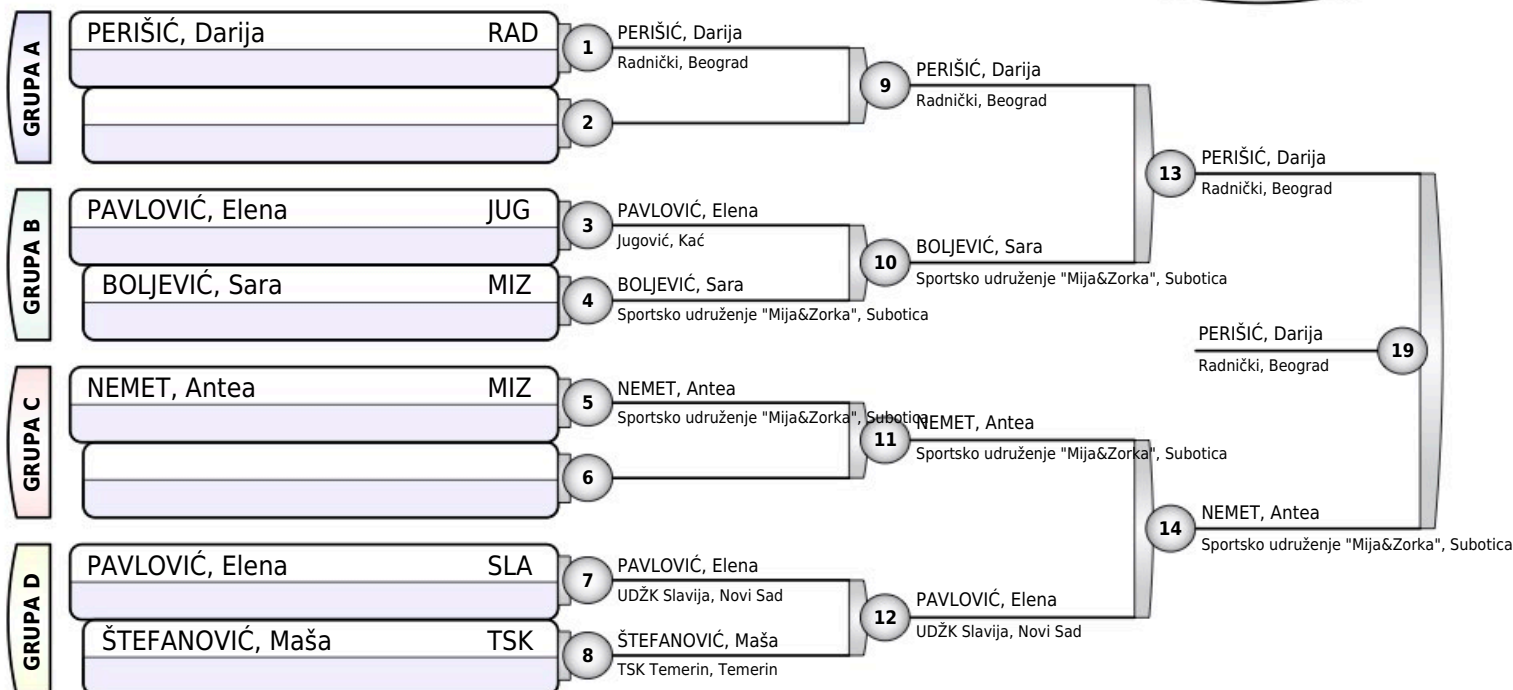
GRUPA A

PERIŠIĆ, Darija RAD

GRUPA B

PAVLOVIĆ, Elena JUG

BOLJEVIĆ, Sara MIZ

GRUPA C

NEMET, Antea MIZ

GRUPA D

PAVLOVIĆ, Elena SLA

ŠTEFANOVIĆ, Maša TSK

1 PERIŠIĆ, Darija
Radnički, Beograd

2

3 PAVLOVIĆ, Elena
Jugović, Kać

4 BOLJEVIĆ, Sara
Sportsko udruženje "Mija&Zorka", Subotica

5 NEMET, Antea
Sportsko udruženje "Mija&Zorka", Subotica

6

7 PAVLOVIĆ, Elena
UDŽK Slavija, Novi Sad

8 ŠTEFANOVIĆ, Maša
TSK Temerin, Temerin

9 PERIŠIĆ, Darija
Radnički, Beograd

10 BOLJEVIĆ, Sara
Sportsko udruženje "Mija&Zorka", Subotica

11 NEMET, Antea
Sportsko udruženje "Mija&Zorka", Subotica

12 PAVLOVIĆ, Elena
UDŽK Slavija, Novi Sad

13 PERIŠIĆ, Darija
Radnički, Beograd

14 NEMET, Antea
Sportsko udruženje "Mija&Zorka", Subotica

PERIŠIĆ, Darija
Radnički, Beograd
19